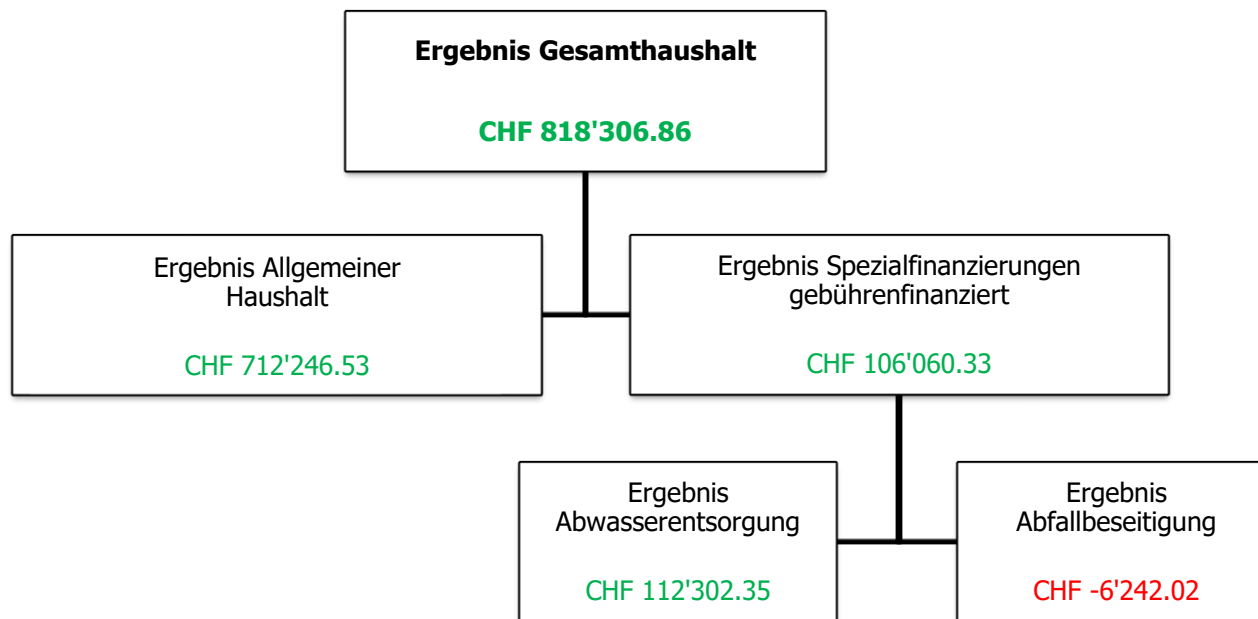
Ergebnis Gesamthaushalt

CHF 818'306.86

Ergebnis Allgemeiner Haushalt

CHF 712'246.53

Ergebnis Spezialfinanzierungen gebührenfinanziert

CHF 106'060.33

Ergebnis Abwasserentsorgung

CHF 112'302.35

Ergebnis Abfallbeseitigung

CHF -6'242.02